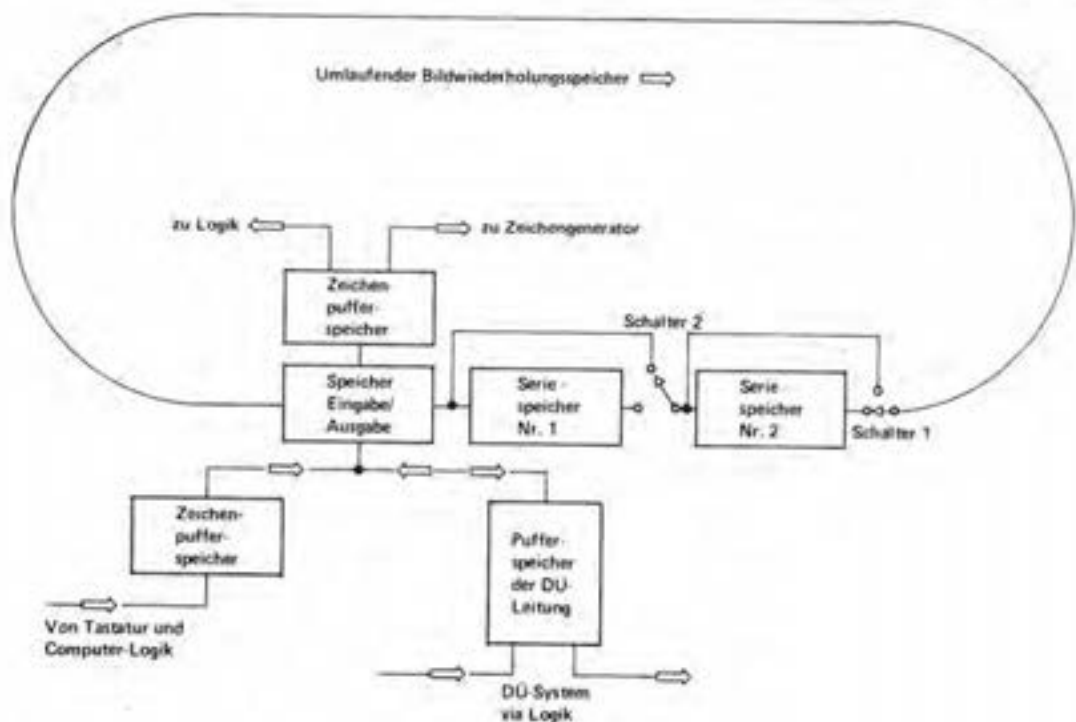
Umlaufender Bildwiederholungsspeicher

zu Logik

zu Zeichengenerator

Zeichenpufferspeicher

Schalter 2

Speicher Eingabe/ Ausgabe

Seriespeicher Nr. 1

Seriespeicher Nr. 2

Schalter 1

Zeichenpufferspeicher

Pufferspeicher der DÜ-Leitung

Von Tastatur und Computer-Logik

DÜ-System via Logik